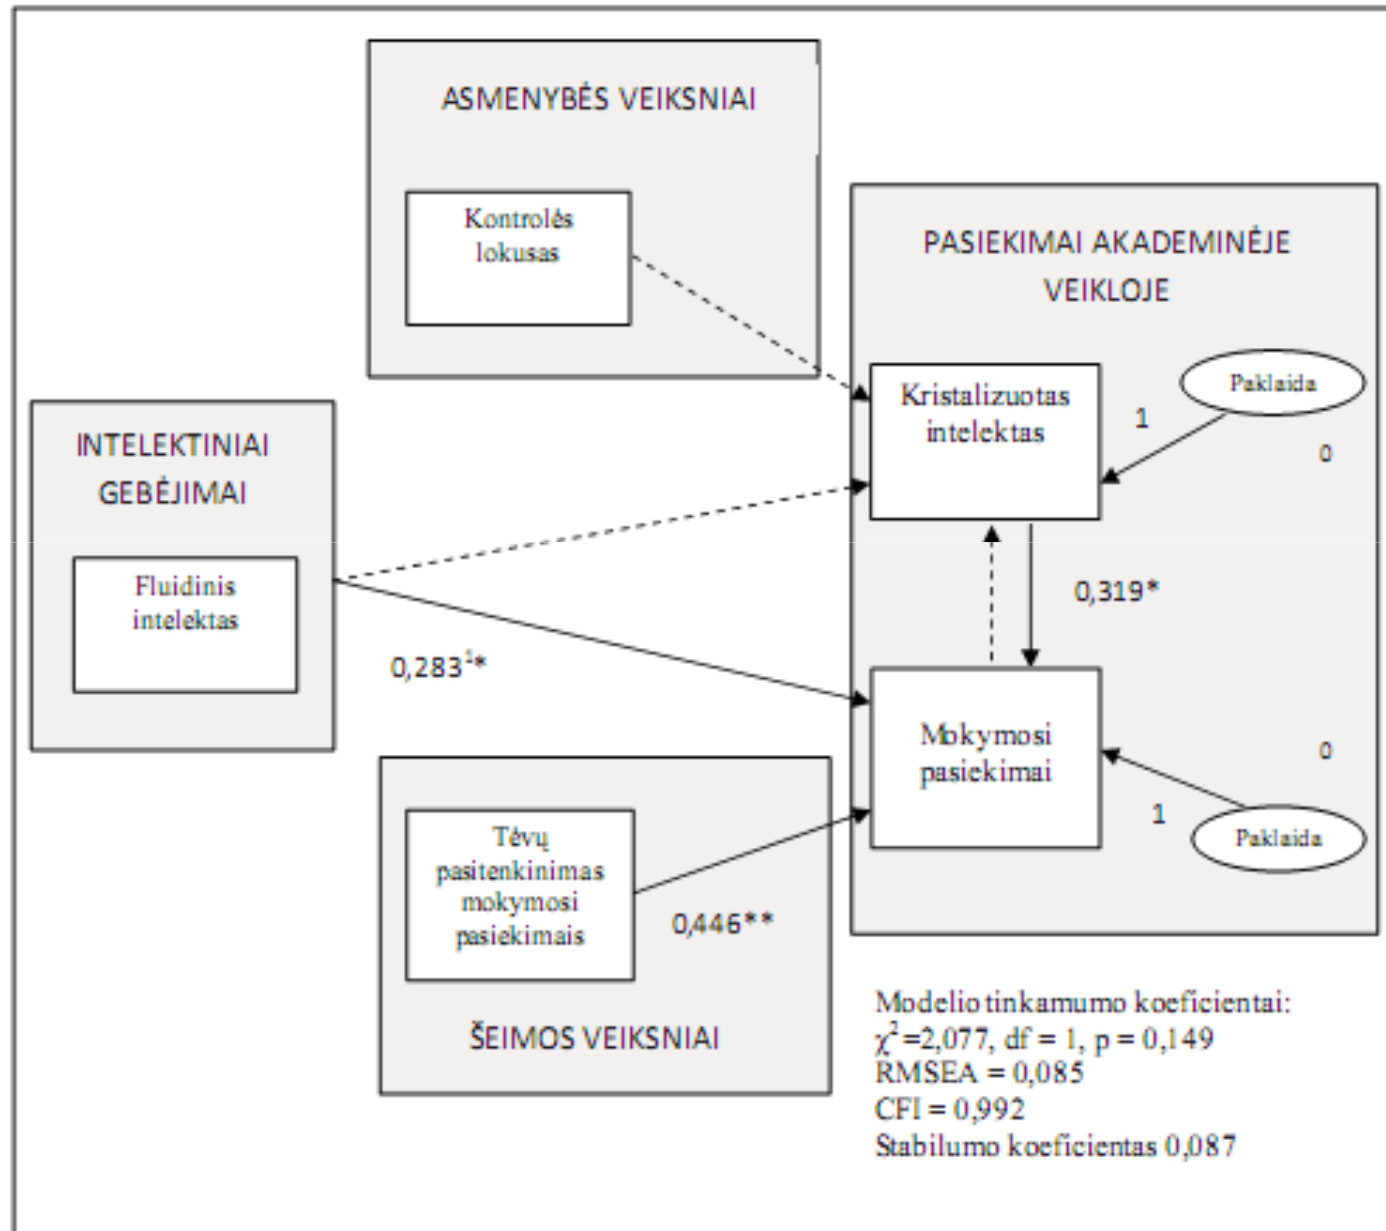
ASMENYBĖS VEIKSNIAI

Kontrolės lokusas

PASIEKIMAI AKADEMINĖJE VEIKLOJE

INTELEKTINIAI GEBĖJIMAI

Fluidinis intelektas

Kristalizuotas intelektas

Paklaida

1

0

0,319*

$0,283^{1}$*

Mokymosi pasiekimai

0

1

Paklaida

Tėvų pasitenkinimas mokymosi pasiekimais

0,446**

ŠEIMOS VEIKSNIAI

Modelio tinkamumo koeficientai:
$\chi^2$=2,077, df = 1, p = 0,149
RMSEA = 0,085
CFI = 0,992
Stabilumo koeficientas 0,087